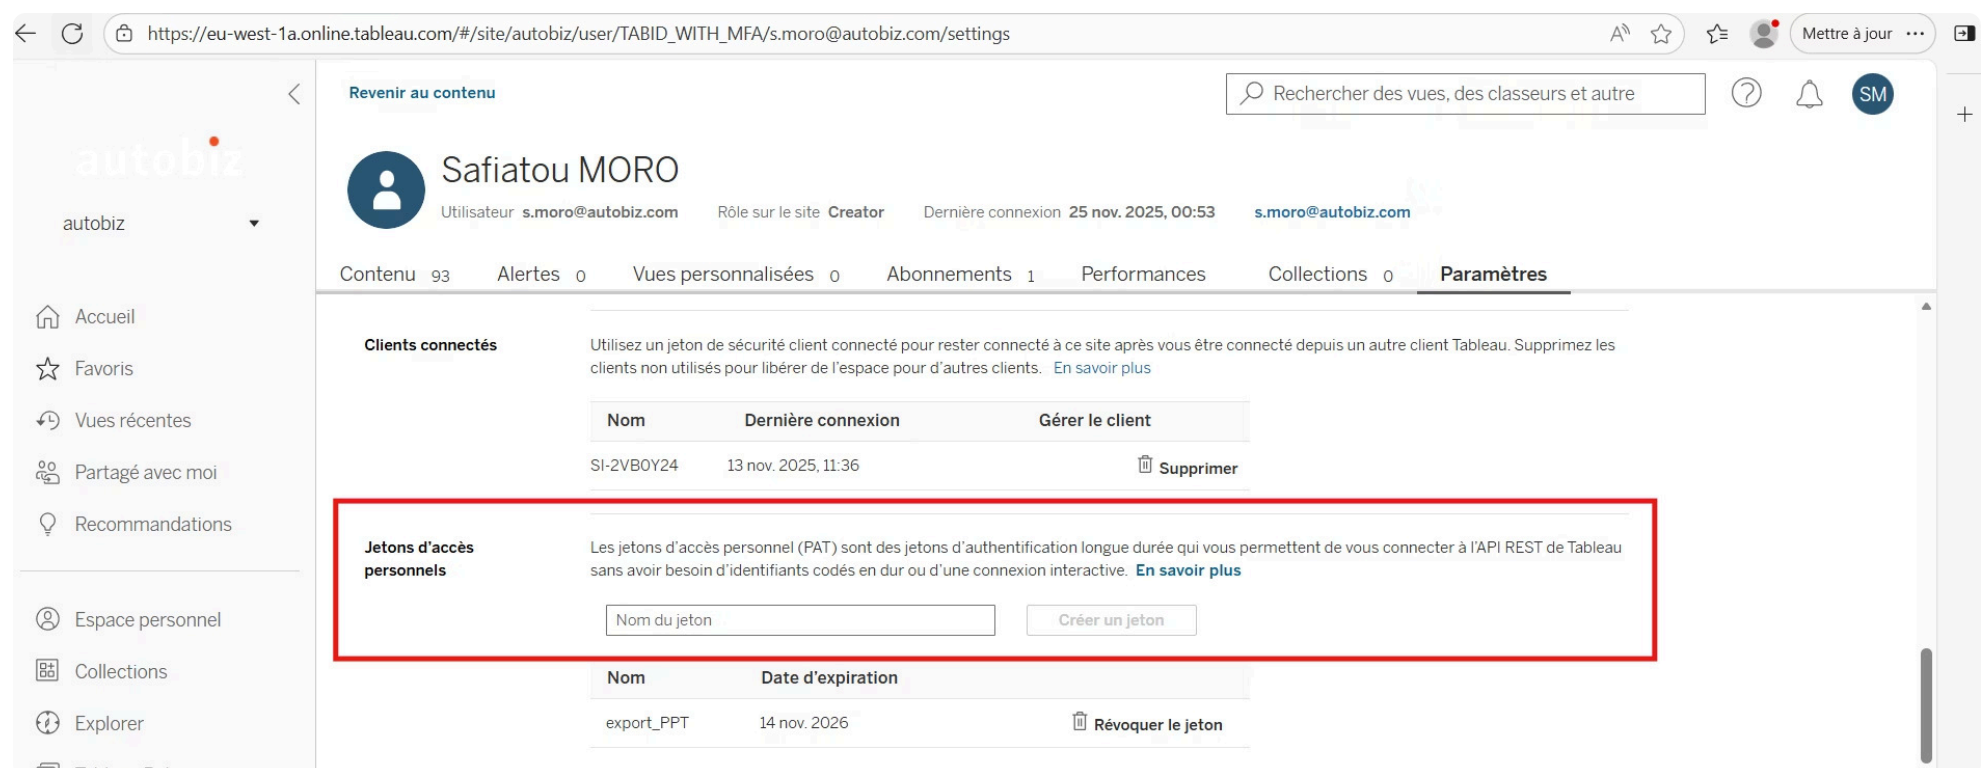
https://eu-west-1a.online.tableau.com/#/site/autobiz/user/TABID_WITH_MFA/s.moro@autobiz.com/settings

Mettre à jour ···

autobiz

autobiz

Accueil
Favoris
Vues récentes
Partagé avec moi
Recommandations

Espace personnel
Collections
Explorer

Revenir au contenu

Rechercher des vues, des classeurs et autre

SM

Safiatou MORO

Utilisateur s.moro@autobiz.com Rôle sur le site Creator Dernière connexion 25 nov. 2025, 00:53 s.moro@autobiz.com

Contenu 93 Alertes 0 Vues personnalisées 0 Abonnements 1 Performances Collections 0 Paramètres

Clients connectés

Utilisez un jeton de sécurité client connecté pour rester connecté à ce site après vous être connecté depuis un autre client Tableau. Supprimez les clients non utilisés pour libérer de l'espace pour d'autres clients. En savoir plus

| Nom | Dernière connexion | Gérer le client |
|---|---|---|
| SI-2VB0Y24 | 13 nov. 2025, 11:36 | Supprimer |

Jetons d'accès personnels

Les jetons d'accès personnel (PAT) sont des jetons d'authentification longue durée qui vous permettent de vous connecter à l'API REST de Tableau sans avoir besoin d'identifiants codés en dur ou d'une connexion interactive. En savoir plus

Nom du jeton

Créer un jeton

| Nom | Date d'expiration | |
|---|---|---|
| export_PPT | 14 nov. 2026 | Révoquer le jeton |